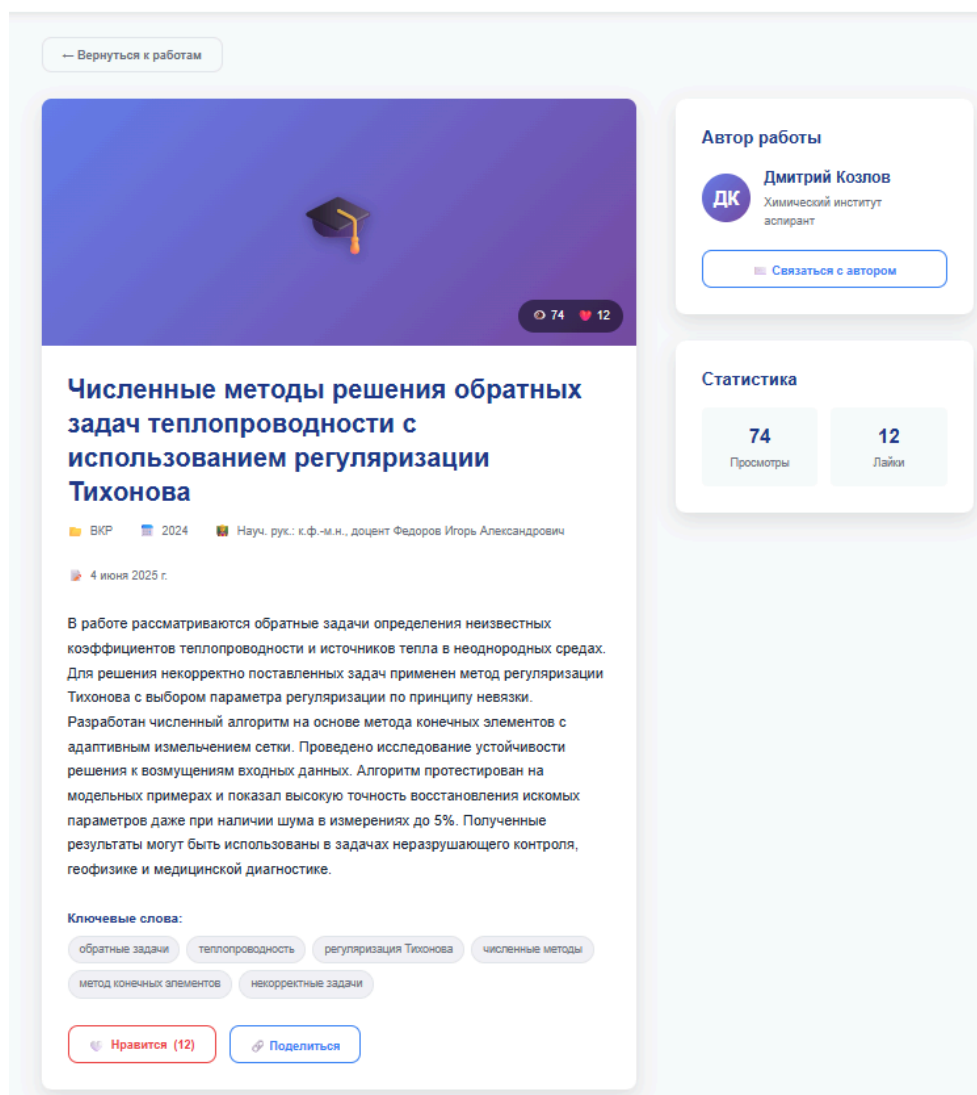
← Вернуться к работам

74 12

Численные методы решения обратных задач теплопроводности с использованием регуляризации Тихонова

ВКР 2024 Науч. рук.: к.ф.-м.н., доцент Федоров Игорь Александрович

4 июня 2025 г.

В работе рассматриваются обратные задачи определения неизвестных коэффициентов теплопроводности и источников тепла в неоднородных средах. Для решения некорректно поставленных задач применен метод регуляризации Тихонова с выбором параметра регуляризации по принципу невязки. Разработан численный алгоритм на основе метода конечных элементов с адаптивным измельчением сетки. Проведено исследование устойчивости решения к возмущениям входных данных. Алгоритм протестирован на модельных примерах и показал высокую точность восстановления искомых параметров даже при наличии шума в измерениях до 5%. Полученные результаты могут быть использованы в задачах неразрушающего контроля, геофизике и медицинской диагностике.

Ключевые слова:
обратные задачи теплопроводность регуляризация Тихонова численные методы метод конечных элементов некорректные задачи

Нравится (12) Поделиться

Автор работы
ДК
Дмитрий Козлов
Химический институт
аспирант
Связаться с автором

Статистика
74
Просмотры
12
Лайки